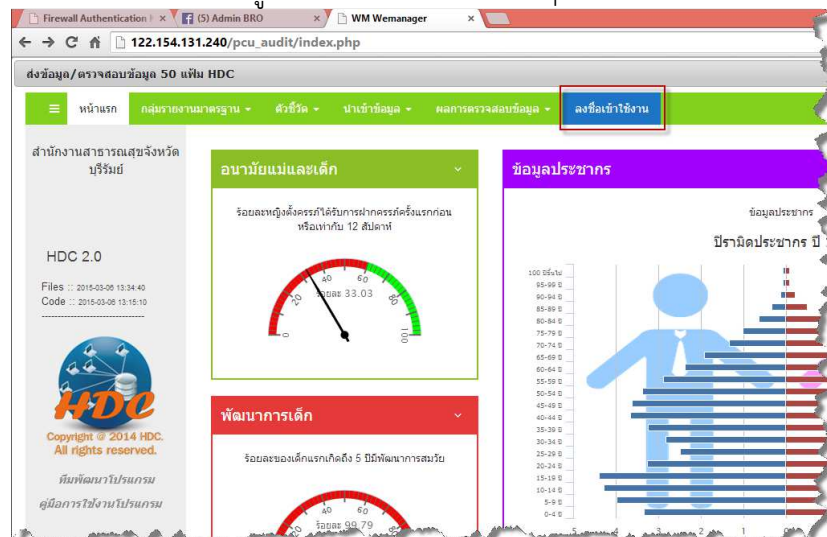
Firewall Authentication ×
(5) Admin BRO ×
WM Wemanager ×

122.154.131.240/pcu_audit/index.php

ส่งข้อมูล/ตรวจสอบข้อมูล 50 แฟ้ม HDC

หน้าแรก
กลุ่มรายงานมาตรฐาน
ตัวชี้วัด
นำเข้าข้อมูล
ผลการตรวจสอบข้อมูล
ลงชื่อเข้าใช้งาน

สำนักงานสาธารณสุขจังหวัดบุรีรัมย์

HDC 2.0

Files :: 2015-03-06 13:34:40
Code :: 2015-03-06 13:15:10

HDC
Copyright @ 2014 HDC.
All rights reserved.

ทีมพัฒนาโปรแกรม
คู่มือการใช้งานโปรแกรม

อนามัยแม่และเด็ก

ร้อยละหญิงตั้งครรภ์ได้รับการฝากครรภ์ครั้งแรกก่อนหรือเท่ากับ 12 สัปดาห์

0
20
40
60
80
100
ร้อยละ 33.03

พัฒนาการเด็ก

ร้อยละของเด็กแรกเกิดถึง 5 ปีมีพัฒนาการสมวัย

ร้อยละ 99.79

ข้อมูลประชากร

ข้อมูลประชากร

ปิรามิดประชากร ปี

100 ปีขึ้นไป
95-99 ปี
90-94 ปี
85-89 ปี
80-84 ปี
75-79 ปี
70-74 ปี
65-69 ปี
60-64 ปี
55-59 ปี
50-54 ปี
45-49 ปี
40-44 ปี
35-39 ปี
30-34 ปี
25-29 ปี
20-24 ปี
15-19 ปี
10-14 ปี
5-9 ปี
0-4 ปี
5
4
3
2
1
0